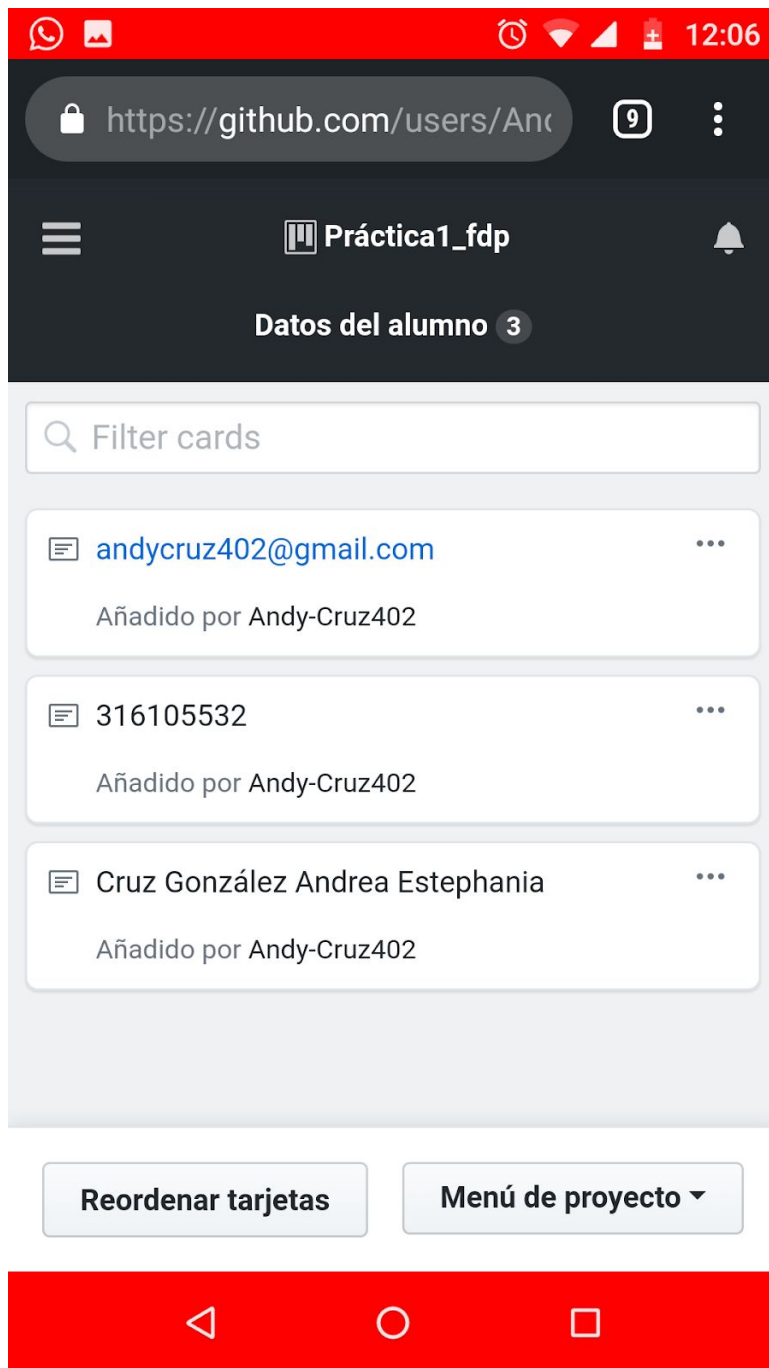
12:06

https://github.com/users/Anc

9

Práctica1_fdp

Datos del alumno 3

Filter cards

andycruz402@gmail.com

Añadido por Andy-Cruz402

316105532

Añadido por Andy-Cruz402

Cruz González Andrea Estephania

Añadido por Andy-Cruz402

Reordenar tarjetas

Menú de proyecto